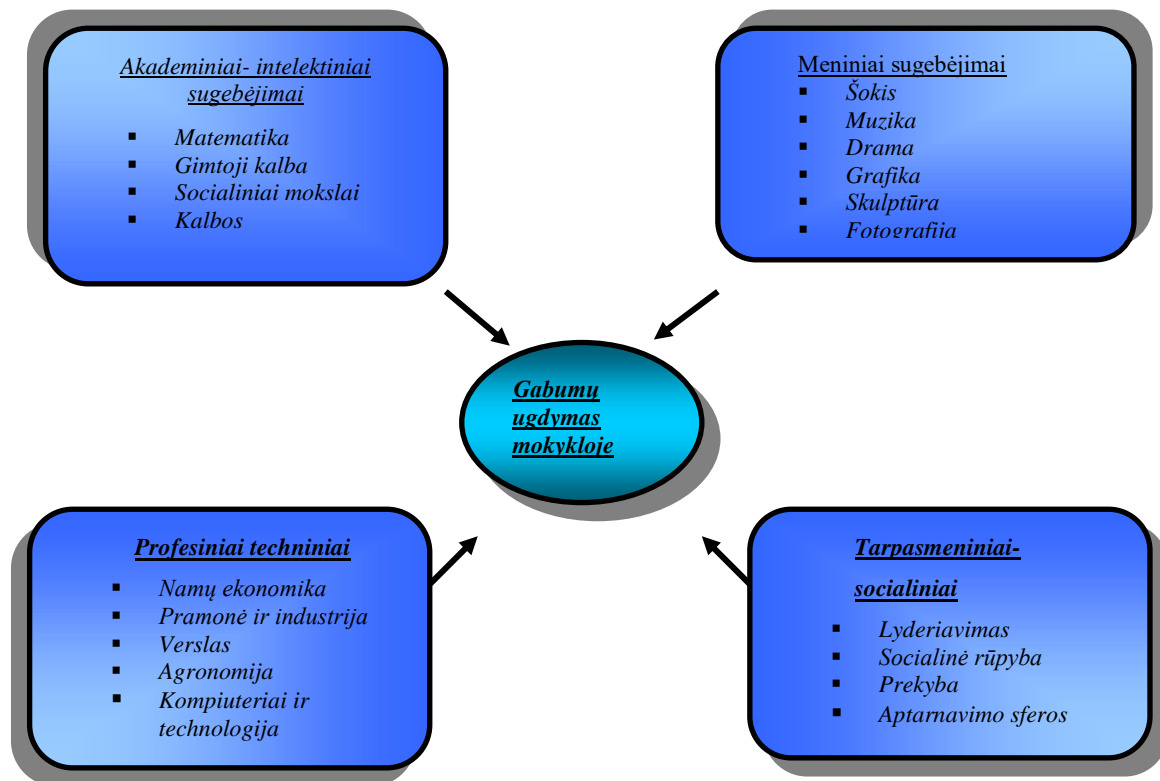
Akademiniai- intelektiniai sugebėjimai

- Matematika
- Gimtoji kalba
- Socialiniai mokslai
- Kalbos

Meniniai sugebėjimai

- Šokis
- Muzika
- Drama
- Grafika
- Skulptūra
- Fotografija

Gabumų ugdymas mokykloje

Profesiniai techniniai

- Namų ekonomika
- Pramonė ir industrija
- Verslas
- Agronomija
- Kompiuteriai ir technologija

Tarpasmeniniai- socialiniai

- Lyderiavimas
- Socialinė rūpyba
- Prekyba
- Aptarnavimo sferos